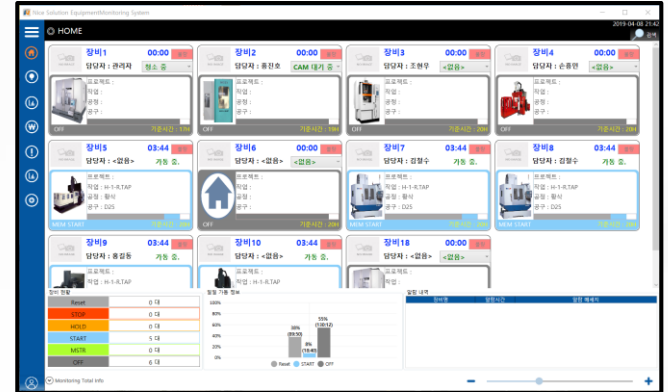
Nice Solution Equipment Monitoring System
2019-04-08 21:42
HOME
검색

장비1 00:00 정지
담당자 : 관리자 청소 중
프로젝트 :
작업 :
공정 :
공구 :
OFF 가동시간 : 13H

장비2 00:00 정지
담당자 : 홍진호 CAM 대기 중
프로젝트 :
작업 :
공정 :
공구 :
OFF 가동시간 : 19H

장비3 00:00 정지
담당자 : 조현우 <없음>
프로젝트 :
작업 :
공정 :
공구 :
OFF 가동시간 : 20H

장비4 00:00 정지
담당자 : 손흥민 <없음>
프로젝트 :
작업 :
공정 :
공구 :
OFF 가동시간 : 20H

장비5 03:44 정지
담당자 : <없음> 가동 중.
프로젝트 :
작업 : H-1-R,TAP
공정 : 황삭
공구 : D25
MEM START 가동시간 : 20H

장비6 00:00 정지
담당자 : <없음> <없음>
프로젝트 :
작업 :
공정 :
공구 :
OFF 가동시간 : 20H

장비7 03:44 정지
담당자 : 김철수 가동 중.
프로젝트 :
작업 : H-1-R,TAP
공정 : 황삭
공구 : D25
MEM START 가동시간 : 20H

장비8 03:44 정지
담당자 : 김철수 가동 중.
프로젝트 :
작업 : H-1-R,TAP
공정 : 황삭
공구 : D25
MEM START 가동시간 : 20H

장비9 03:44 정지
담당자 : 홍길동 가동 중.

장비10 03:44 정지
담당자 : <없음> 가동 중.
프로젝트 :
작업 : H-1-R,TAP

장비18 00:00 정지
담당자 : <없음> <없음>

장비 현황
| | |
|---|---|
| Reset | 0 대 |
| STOP | 0 대 |
| HOLD | 0 대 |
| START | 5 대 |
| MSTR | 0 대 |
| OFF | 6 대 |

장비 가동 정보
100% 80% 60% 40% 20% 0%
36% (89:50)
9% (18:40)
55% (130:12)
Reset START OFF

알람 내역
| 장비명 | 알람시간 | 알람 메세지 |
|---|---|---|

Monitoring Total Info